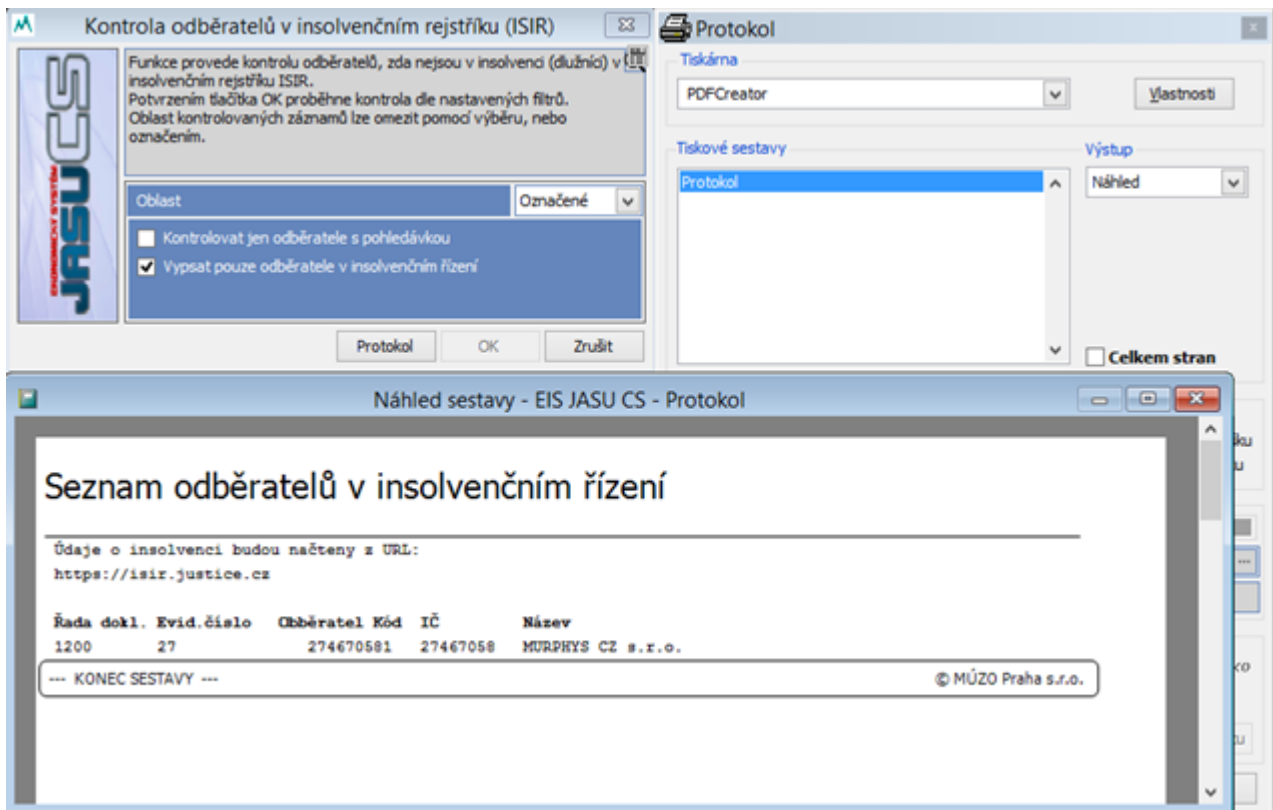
Kontrola odběratelů v insolvenčním rejstříku (ISIR)

JASU CS

Funkce provede kontrolu odběratelů, zda nejsou v insolvenci (dlužníci) v insolvenčním rejstříku ISIR.
Potvrzením tlačítka OK proběhne kontrola dle nastavených filtrů.
Oblast kontrolovaných záznamů lze omezit pomocí výběru, nebo označením.

Oblast | Označené

Kontrolovat jen odběratele s pohledávkou
Vypsat pouze odběratele v insolvenčním řízení

Protokol | OK | Zrušit

Protokol

Tiskárna
PDFCreator
Vlastnosti

Tiskové sestavy
Protokol

Výstup
Náhled

Celkem stran

Náhled sestavy - EIS JASU CS - Protokol

Seznam odběratelů v insolvenčním řízení

Údaje o insolvenci budou načteny z URL:
https://isir.justice.cz

| Řada dokl. | Evid.číslo | Odběratel Kód | IČ | Název |
|---|---|---|---|---|
| 1200 | 27 | 274670581 | 27467058 | MURPHYS CZ s.r.o. |

--- KONEC SESTAVY ---
© MÚZO Praha s.r.o.